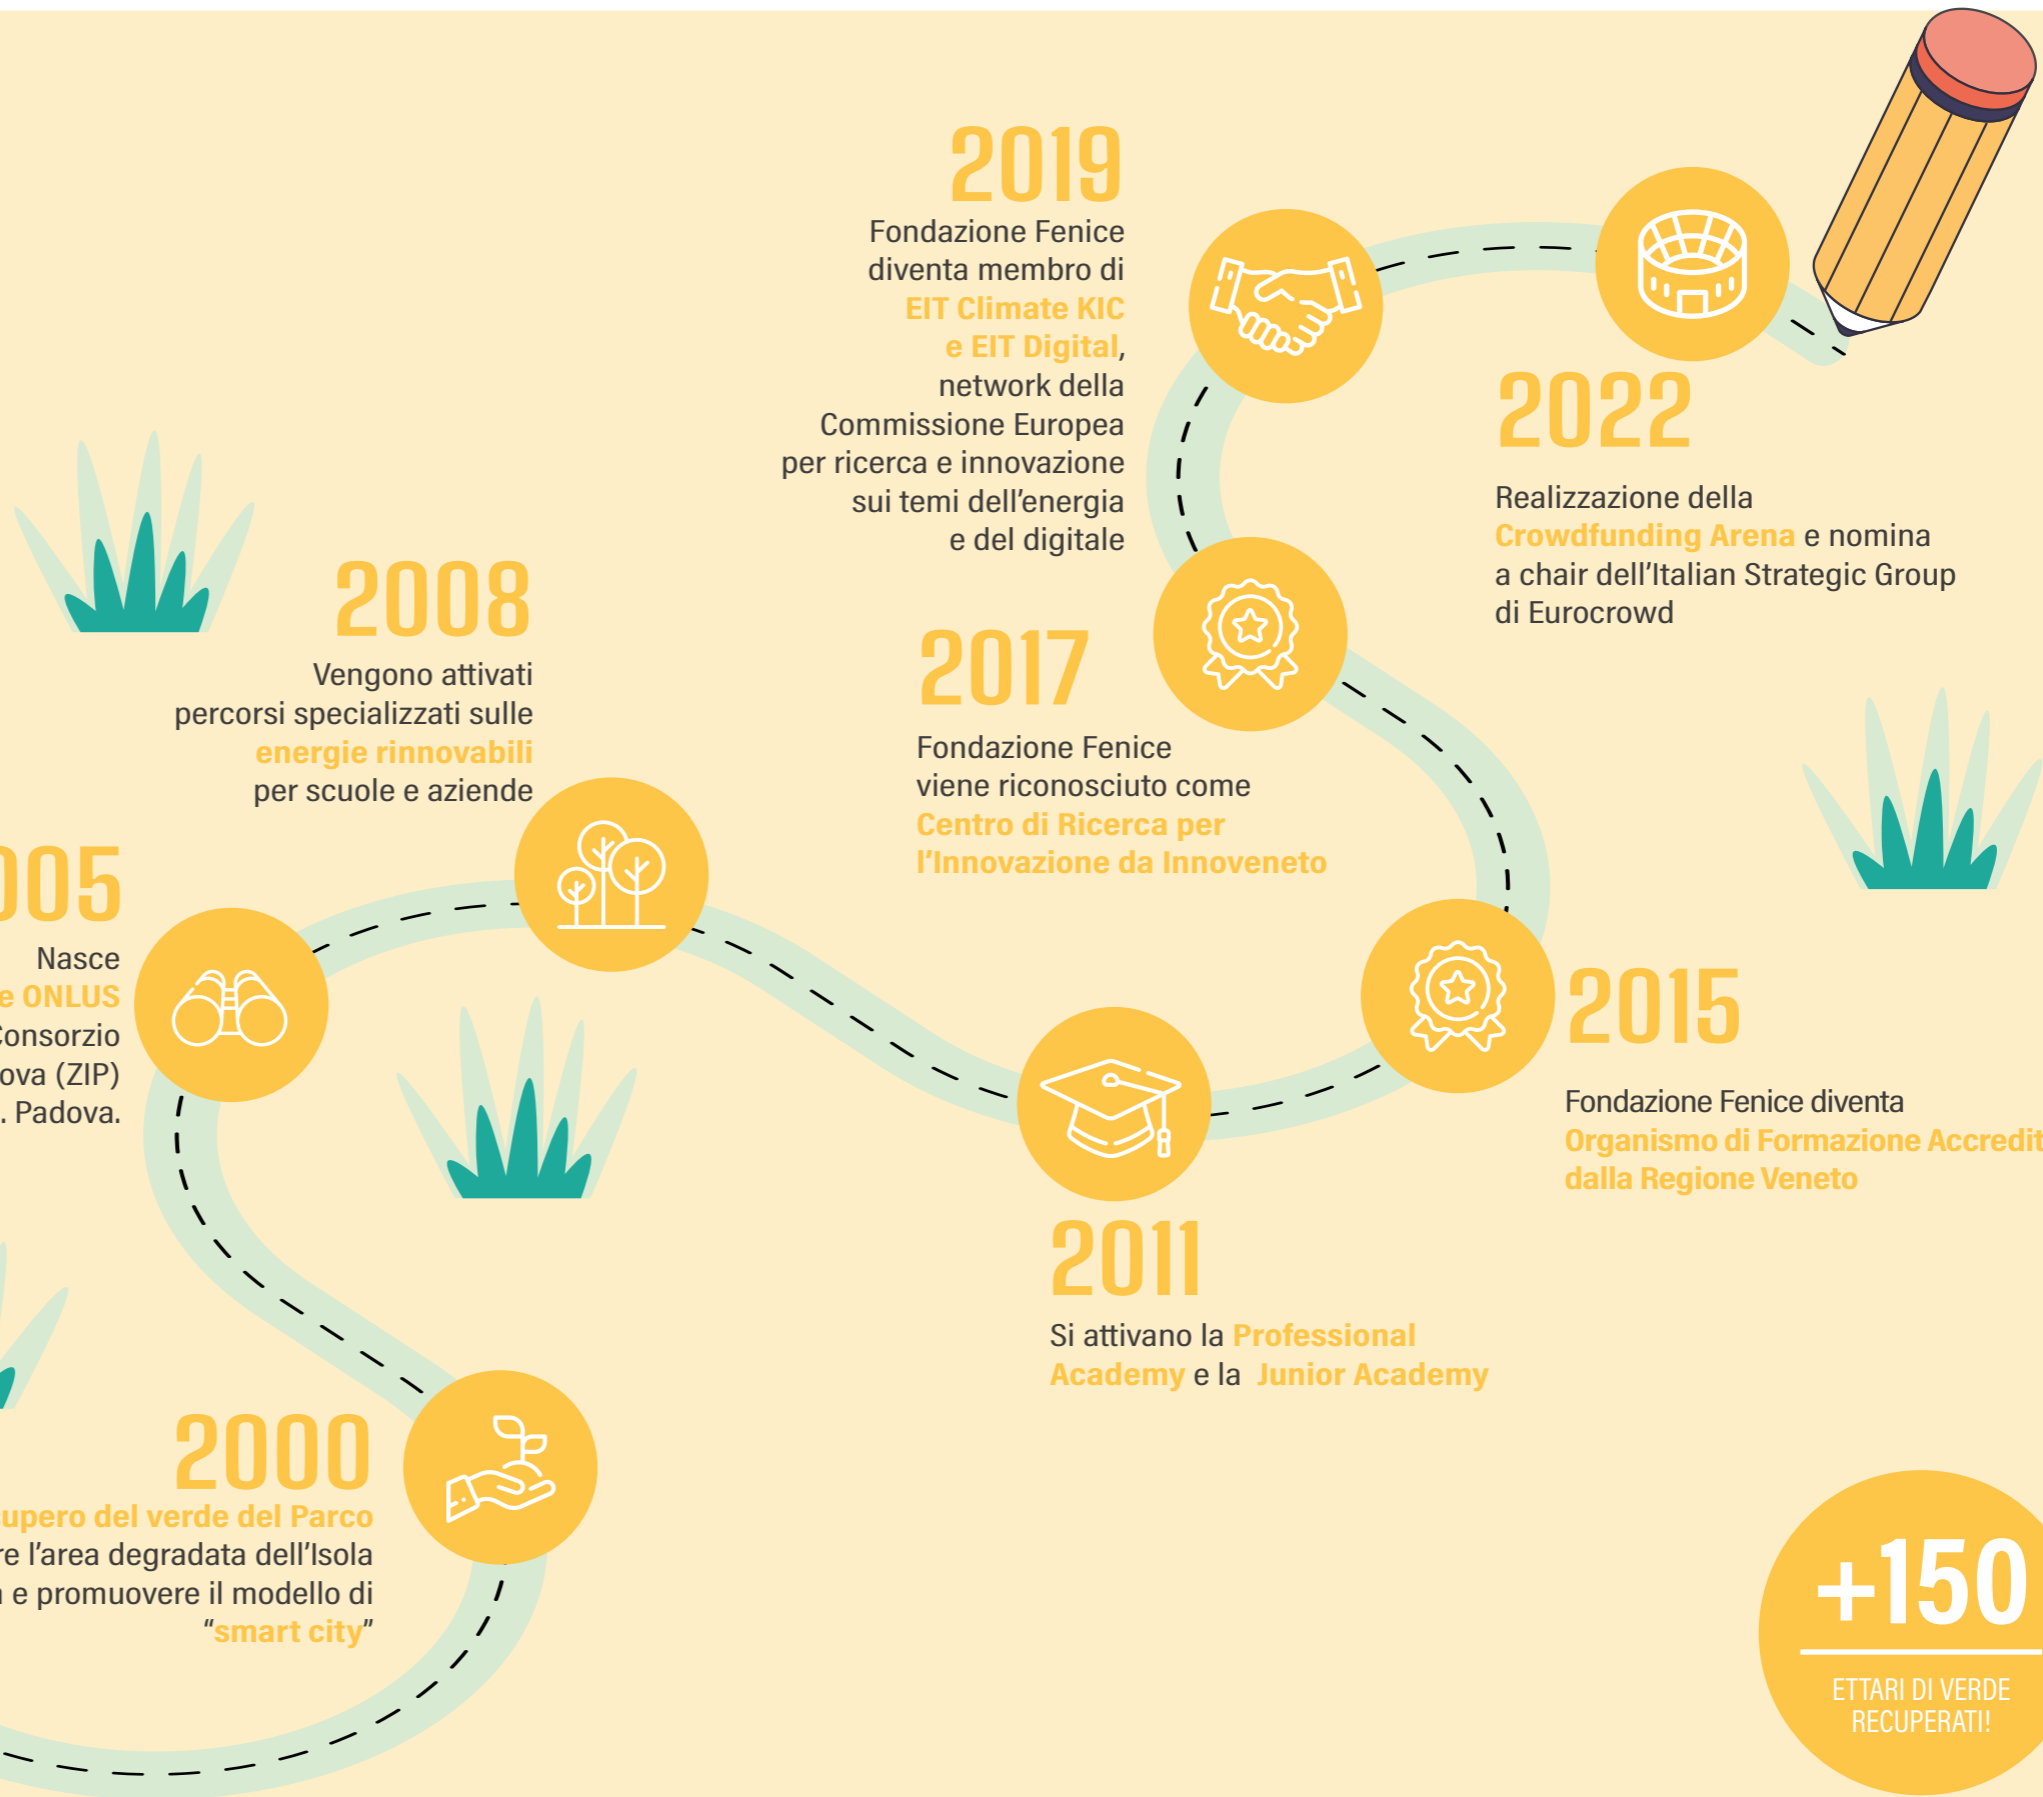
2019

Fondazione Fenice diventa membro di EIT Climate KIC e EIT Digital, network della Commissione Europea per ricerca e innovazione sui temi dell'energia e del digitale

2022

Realizzazione della Crowdfunding Arena e nomina a chair dell'Italian Strategic Group di Eurocrowd

2008

Vengono attivati percorsi specializzati sulle energie rinnovabili per scuole e aziende

2017

Fondazione Fenice viene riconosciuto come Centro di Ricerca per l'Innovazione da Innoveneto

005

Nasce
e ONLUS
Consorzio
ova (ZIP)
. Padova.

2015

Fondazione Fenice diventa Organismo di Formazione Accredit
dalla Regione Veneto

2011

Si attivano la Professional Academy e la Junior Academy

2000

upero del verde del Parco
re l'area degradata dell'Isola
e promuovere il modello di
"smart city"

+150

ETTARI DI VERDE RECUPERATI!